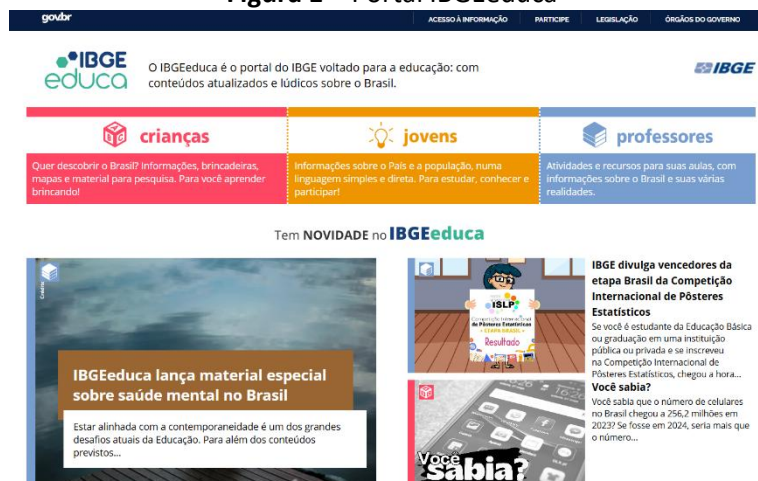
Figura 1 – Portal IBGEeduca

gov.br ACESSO À INFORMAÇÃO PARTICIPE LEGISLAÇÃO ÓRGÃOS DO GOVERNO

IBGE educa

O IBGEeduca é o portal do IBGE voltado para a educação: com conteúdos atualizados e lúdicos sobre o Brasil.

IBGE

crianças

Quer descobrir o Brasil? Informações, brincadeiras, mapas e material para pesquisa. Para você aprender brincando!

jovens

Informações sobre o País e a população, numa linguagem simples e direta. Para estudar, conhecer e participar!

professores

Atividades e recursos para suas aulas, com informações sobre o Brasil e suas várias realidades.

Tem NOVIDADE no IBGEeduca

IBGEeduca lança material especial sobre saúde mental no Brasil

Estar alinhada com a contemporaneidade é um dos grandes desafios atuais da Educação. Para além dos conteúdos previstos...

ISLP Competição Internacional de Pôsteres Estatísticos ETAPA BRASIL Resultado

IBGE divulga vencedores da etapa Brasil da Competição Internacional de Pôsteres Estatísticos

Se você é estudante da Educação Básica ou graduação em uma instituição pública ou privada e se inscreveu na Competição Internacional de Pôsteres Estatísticos, chegou a hora...

Você sabia?

Você sabia que o número de celulares no Brasil chegou a 256,2 milhões em 2023? Se fosse em 2024, seria mais que o número...

Você sabia?